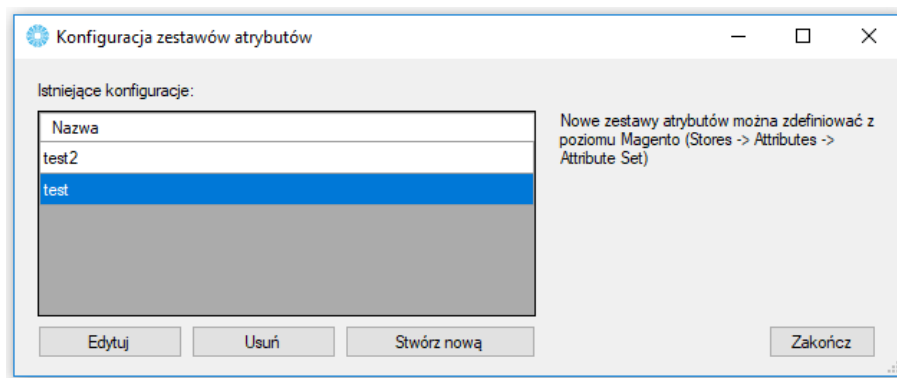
Konfiguracja zestawów atrybutów

Istniejące konfiguracje:

| Nazwa |
|---|
| test2 |
| test |

Nowe zestawy atrybutów można zdefiniować z poziomu Magento (Stores -> Attributes -> Attribute Set)

Edytuj

Usuń

Stwórz nową

Zakończ